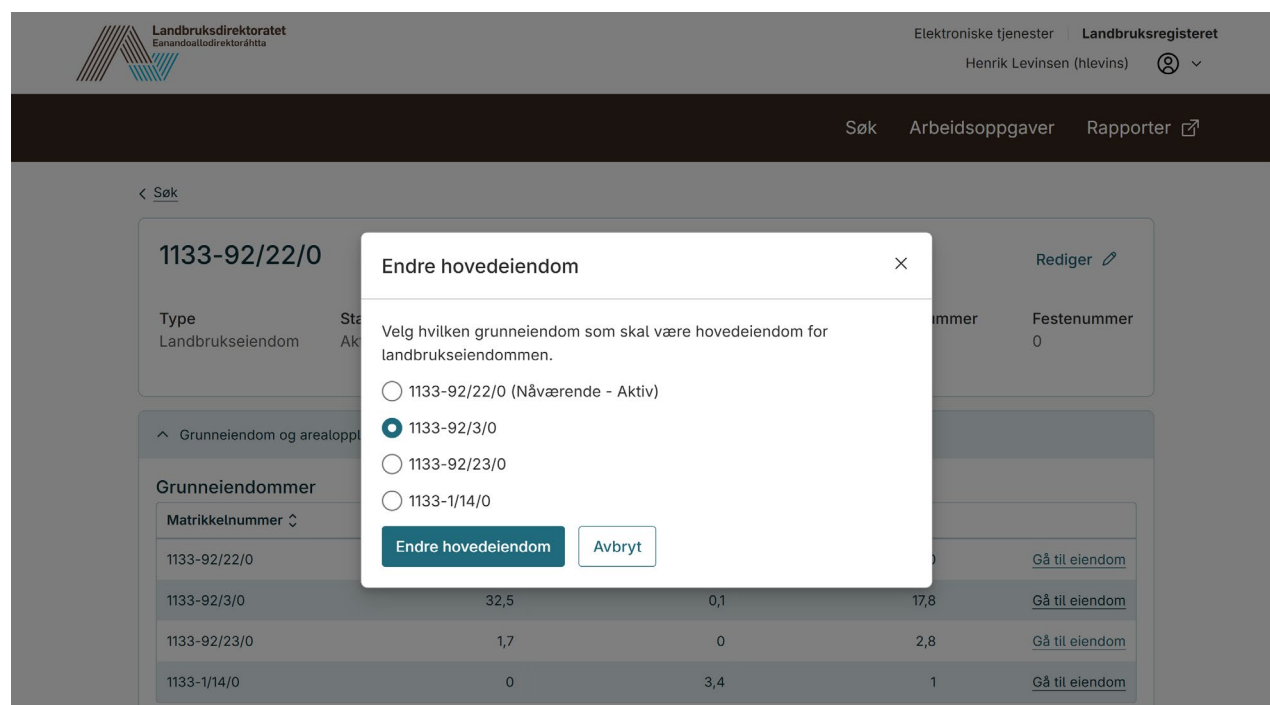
Landbruksdirektoratet
Eanandoallodirektoráhtta

Elektroniske tjenester | Landbruksregisteret
Henrik Levinsen (hlevins)

Søk Arbeidsoppgaver Rapporter

< Søk

1133-92/22/0

Rediger

Type
Landbrukseiendom

Sta
Ak

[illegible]mmer

Festenummer
0

^ Grunneiendom og arealoppl

Grunneiendommer

| Matrikkelnummer | | | | |
|---|---|---|---|---|
| 1133-92/22/0 | | | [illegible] | Gå til eiendom |
| 1133-92/3/0 | 32,5 | 0,1 | 17,8 | Gå til eiendom |
| 1133-92/23/0 | 1,7 | 0 | 2,8 | Gå til eiendom |
| 1133-1/14/0 | 0 | 3,4 | 1 | Gå til eiendom |

Endre hovedeiendom

×

Velg hvilken grunneiendom som skal være hovedeiendom for landbrukseiendommen.

1133-92/22/0 (Nåværende - Aktiv)

1133-92/3/0

1133-92/23/0

1133-1/14/0

Endre hovedeiendom

Avbryt